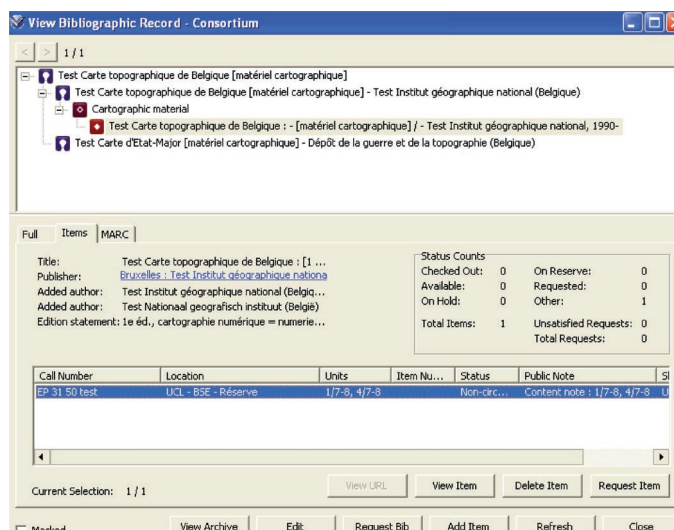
View Bibliographic Record - Consortium

< > 1/1

Test Carte topographique de Belgique [matériel cartographique]
Test Carte topographique de Belgique [matériel cartographique] - Test Institut géographique national (Belgique)
Cartographic material
Test Carte topographique de Belgique : - [matériel cartographique] / - Test Institut géographique national, 1990-
Test Carte d'Etat-Major [matériel cartographique] - Dépôt de la guerre et de la topographie (Belgique)

Full | Items | MARC

Title: Test Carte topographique de Belgique : [1 ...
Publisher: Bruxelles : Test Institut géographique nationa
Added author: Test Institut géographique national (Belgiq...
Added author: Test Nationaal geografisch instituut (België)
Edition statement: 1e éd., cartographie numérique = numerie...

Status Counts
| | | | |
|---|---|---|---|
| Checked Out: | 0 | On Reserve: | 0 |
| Available: | 0 | Requested: | 0 |
| On Hold: | 0 | Other: | 1 |
| Total Items: | 1 | Unsatisfied Requests: | 0 |
| | | Total Requests: | 0 |

| Call Number | Location | Units | Item Nu... | Status | Public Note | Sl |
|---|---|---|---|---|---|---|
| EP 31 50 test | UCL - BSE - Réserve | 1/7-8, 4/7-8 | | Non-circ... | Content note : 1/7-8, 4/7-8 | U |

Current Selection: 1 / 1

View URL | View Item | Delete Item | Request Item

Marked | View Archive | Edit | Request Bib | Add Item | Refresh | Close